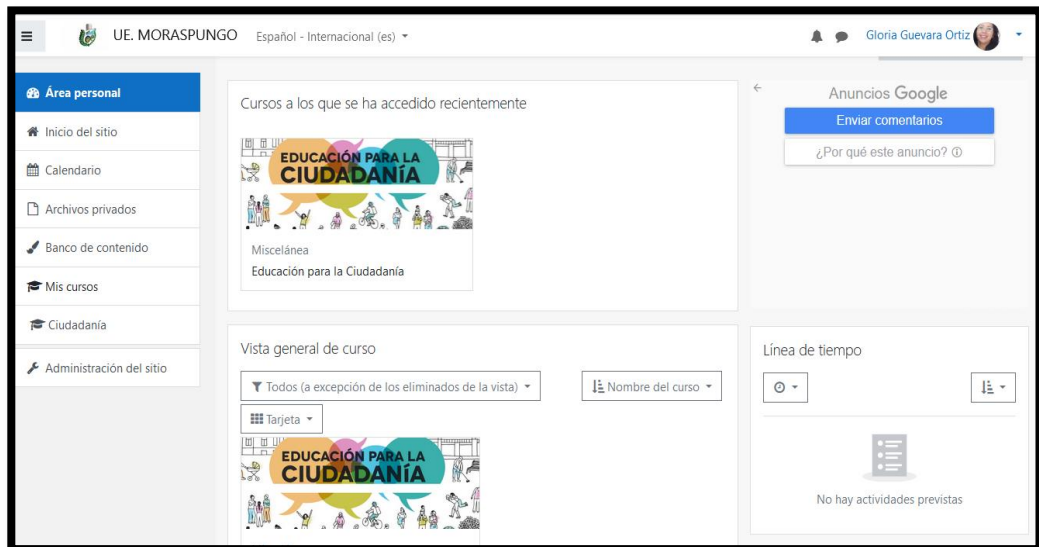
UE. MORASPUNGO Español - Internacional (es)

Gloria Guevara Ortiz

Área personal
Inicio del sitio
Calendario
Archivos privados
Banco de contenido
Mis cursos
Ciudadanía
Administración del sitio

Cursos a los que se ha accedido recientemente

EDUCACIÓN PARA LA CIUDADANÍA

Miscelánea
Educación para la Ciudadanía

Anuncios Google
Enviar comentarios
¿Por qué este anuncio?

Vista general de curso

Todos (a excepción de los eliminados de la vista)
Nombre del curso
Tarjeta

EDUCACIÓN PARA LA CIUDADANÍA

Línea de tiempo

No hay actividades previstas